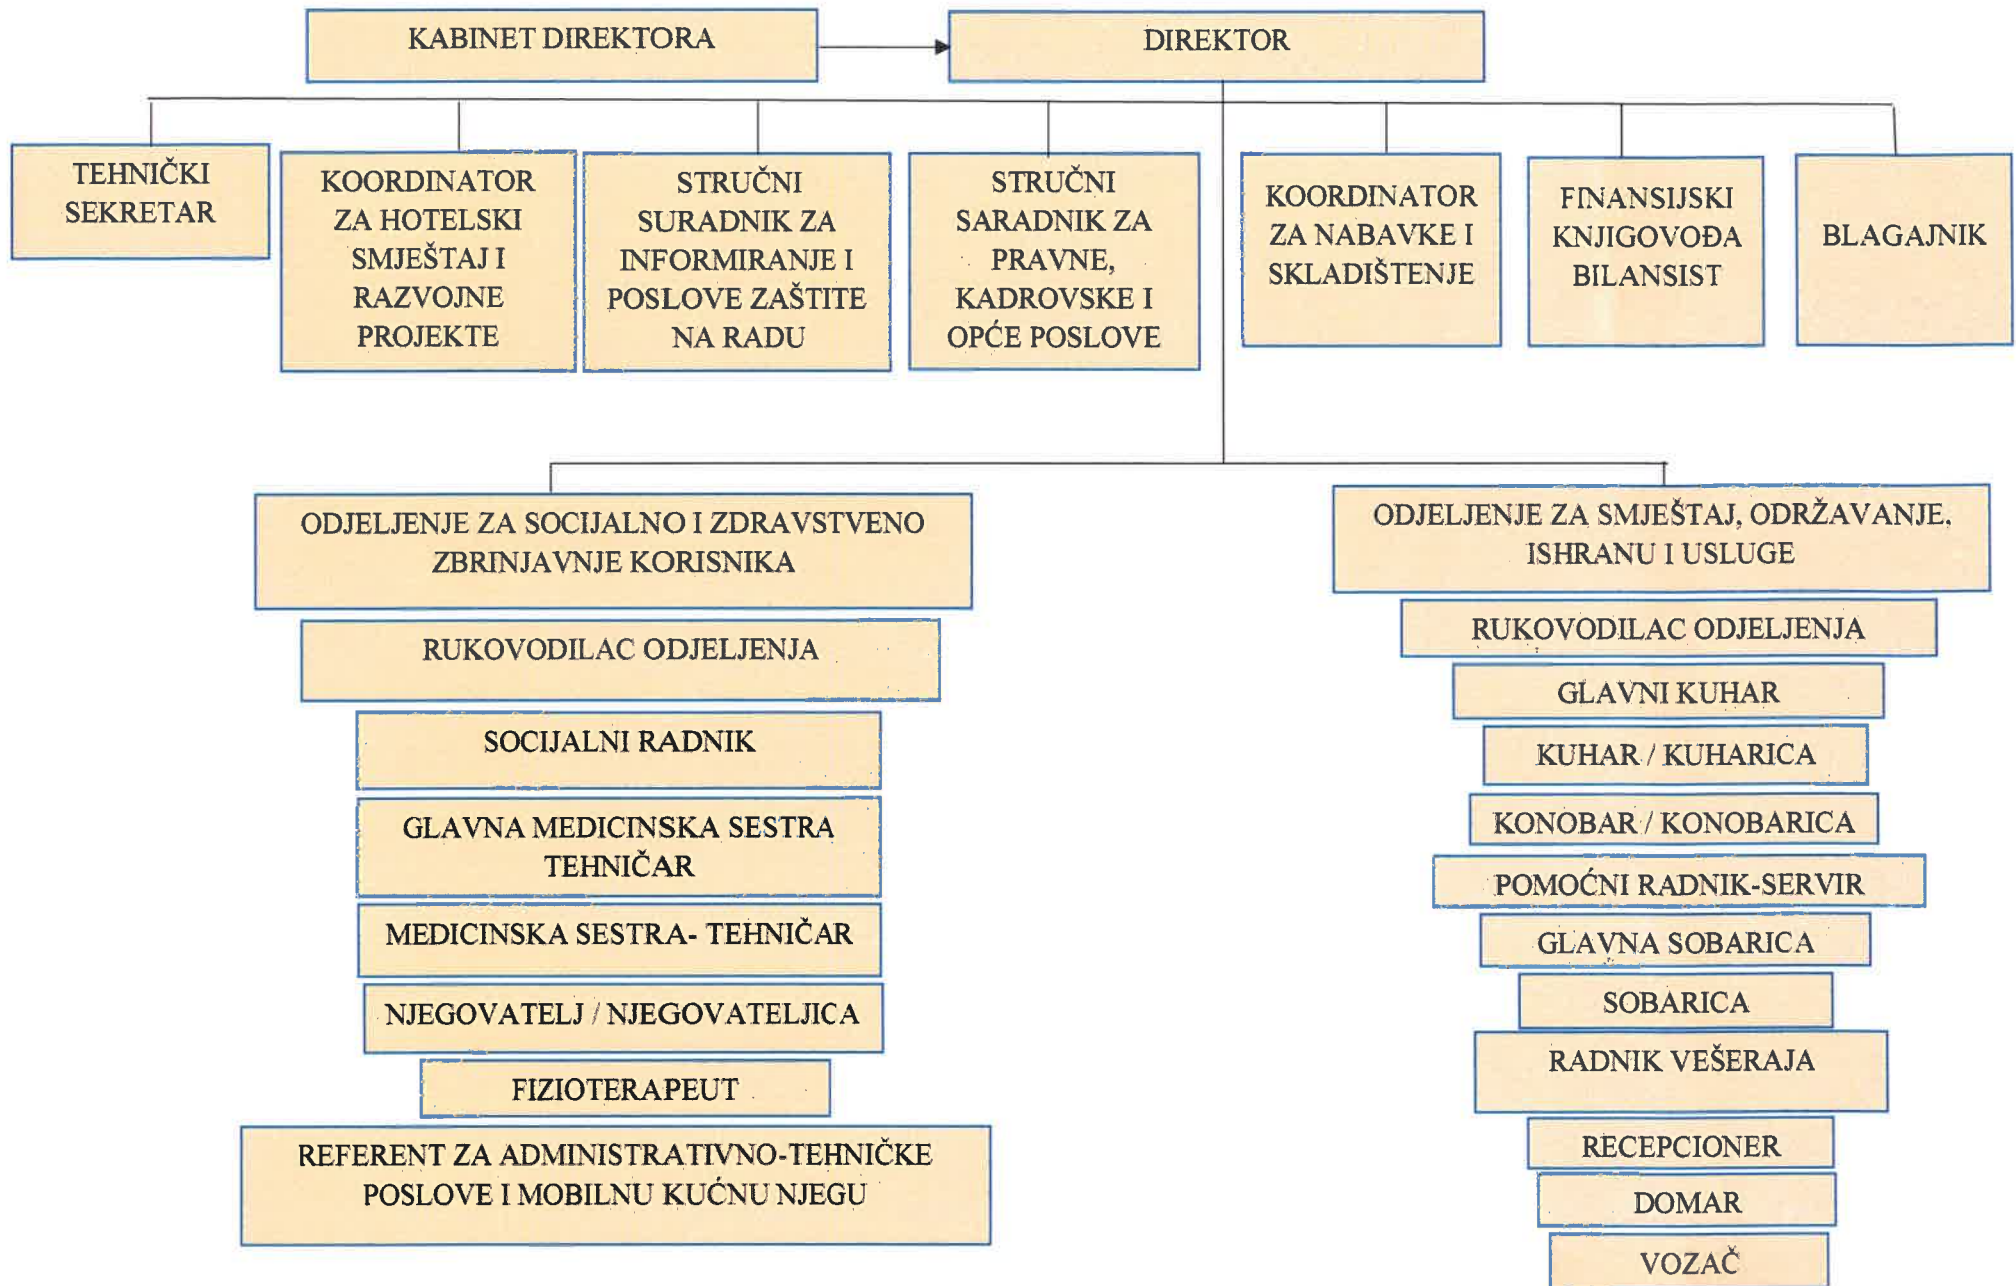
KABINET DIREKTORA

DIREKTOR

TEHNIČKI SEKRETAR

KOORDINATOR ZA HOTELSKI SMJEŠTAJ I RAZVOJNE PROJEKTE

STRUČNI SURADNIK ZA INFORMIRANJE I POSLOVE ZAŠTITE NA RADU

STRUČNI SARADNIK ZA PRAVNE, KADROVSKE I OPĆE POSLOVE

KOORDINATOR ZA NABAVKE I SKLADIŠTENJE

FINANSIJSKI KNJIGOVOĐA BILANSIST

BLAGAJNIK

ODJELJENJE ZA SOCIJALNO I ZDRAVSTVENO ZBRINJAVNJE KORISNIKA

RUKOVODILAC ODJELJENJA

SOCIJALNI RADNIK

GLAVNA MEDICINSKA SESTRA TEHNIČAR

MEDICINSKA SESTRA- TEHNIČAR

NJEGOVATELJ / NJEGOVATELJICA

FIZIOTERAPEUT

REFERENT ZA ADMINISTRATIVNO-TEHNIČKE POSLOVE I MOBILNU KUĆNU NJEGU

ODJELJENJE ZA SMJEŠTAJ, ODRŽAVANJE, ISHRANU I USLUGE

RUKOVODILAC ODJELJENJA

GLAVNI KUHAR

KUHAR / KUHARICA

KONOBAR / KONOBARICA

POMOĆNI RADNIK-SERVIR

GLAVNA SOBARICA

SOBARICA

RADNIK VEŠERAJA

RECEPCIONER

DOMAR

VOZAČ